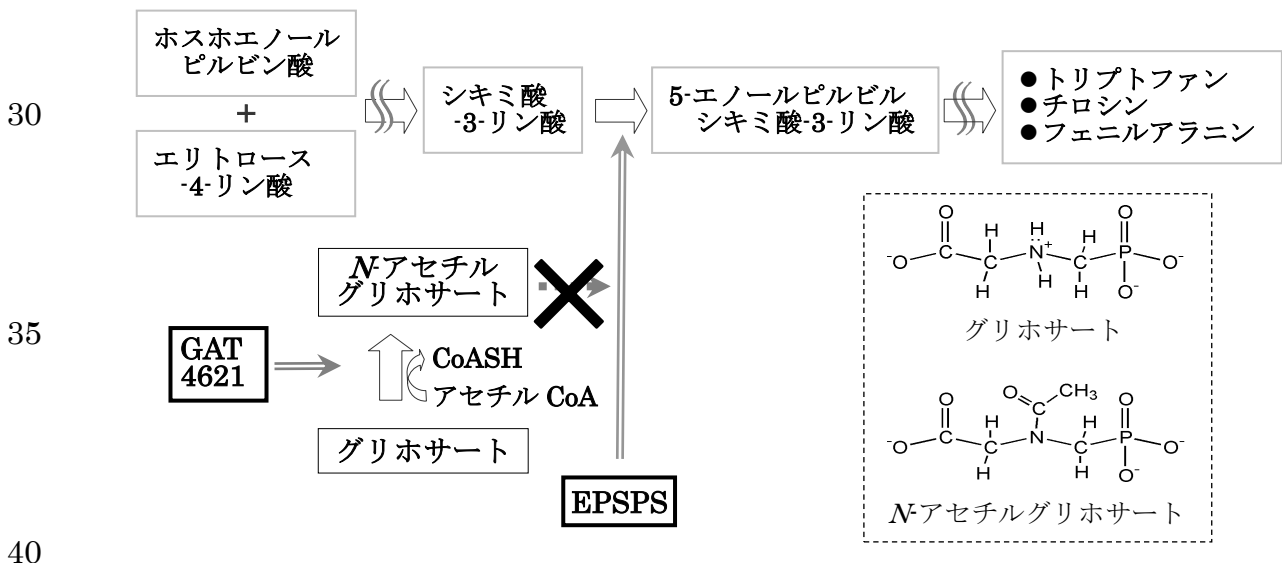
30

ホスホエノール ピルビン酸

+

エリトロース -4-リン酸

シキミ酸 -3-リン酸

5-エノールピルビル シキミ酸-3-リン酸

● トリプトファン
● チロシン
● フェニルアラニン

N-アセチル グリホサート

35

GAT 4621

CoASH

アセチル CoA

グリホサート

EPSPS

40

$^{-}O-\overset{O}{\overset{\|}{C}}-\underset{H}{\overset{H}{C}}-\underset{H}{\overset{H}{N^{+}}}-\underset{H}{\overset{H}{C}}-\underset{O^{-}}{\overset{O}{\overset{\|}{P}}}-O^{-}$

グリホサート

$^{-}O-\overset{O}{\overset{\|}{C}}-\underset{H}{\overset{H}{C}}-\overset{O=C-CH_3}{N}-\underset{H}{\overset{H}{C}}-\underset{O^{-}}{\overset{O}{\overset{\|}{P}}}-O^{-}$

N-アセチルグリホサート